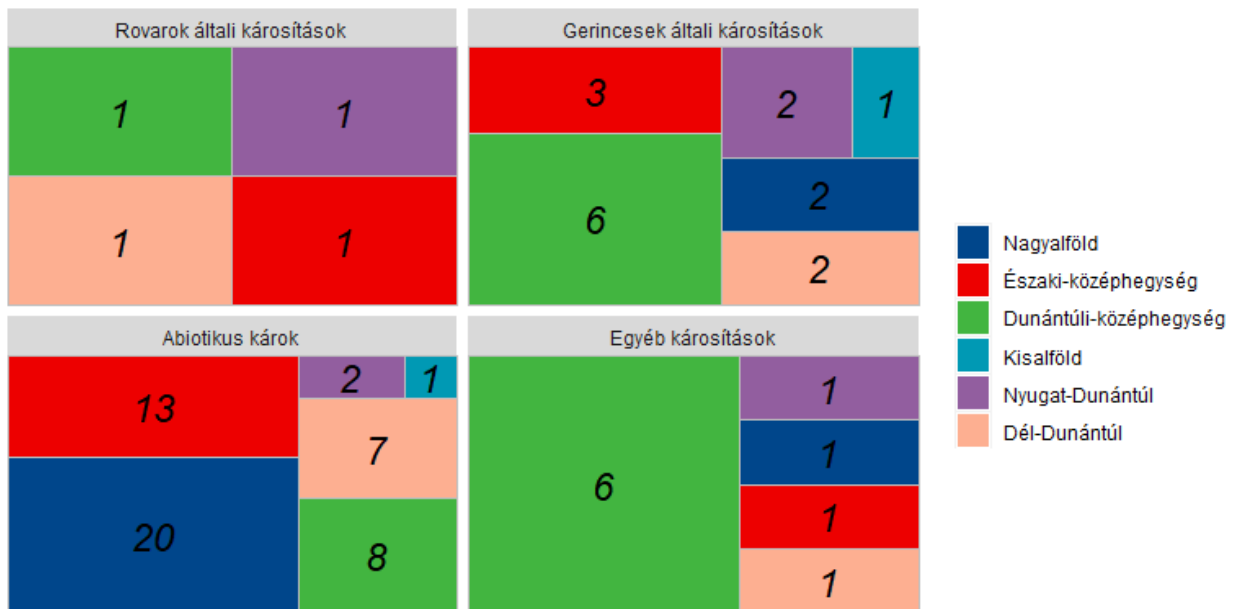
Rovarok általi károsítások

1
1
1
1

Gerincesek általi károsítások

3
2
1
6
2
2

Abiotikus károk

13
2
1
7
20
8

Egyéb károsítások

6
1
1
1
1

Nagyalföld
Északi-középhegység
Dunántúli-középhegység
Kisalföld
Nyugat-Dunántúl
Dél-Dunántúl